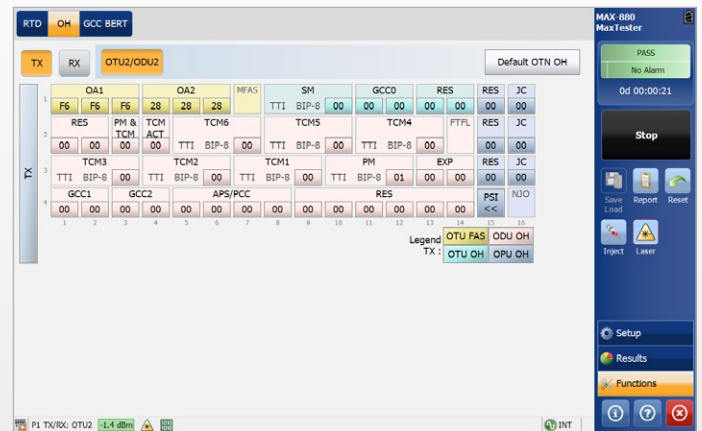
RTD OH GCC BERT

TX RX OTU2/ODU2

Default OTN OH

TX

| | OA1 | | | OA2 | | | MFAS | SM | | | GCC0 | | RES | | RES | JC |
|---|---|---|---|---|---|---|---|---|---|---|---|---|---|---|---|---|
| 1 | F6 | F6 | F6 | 28 | 28 | 28 | | TTI | BIP-8 | 00 | 00 | 00 | 00 | 00 | 00 | 00 |

| | RES | | PM & TCM | TCM ACT | TCM6 | | | TCM5 | | | TCM4 | | | FTFL | RES | JC |
|---|---|---|---|---|---|---|---|---|---|---|---|---|---|---|---|---|
| 2 | 00 | 00 | 00 | 00 | TTI | BIP-8 | 00 | TTI | BIP-8 | 00 | TTI | BIP-8 | 00 | | 00 | 00 |

| | TCM3 | | | TCM2 | | | TCM1 | | | PM | | | EXP | | RES | JC |
|---|---|---|---|---|---|---|---|---|---|---|---|---|---|---|---|---|
| 3 | TTI | BIP-8 | 00 | TTI | BIP-8 | 00 | TTI | BIP-8 | 00 | TTI | BIP-8 | 01 | 00 | 00 | 00 | 00 |

| | GCC1 | | GCC2 | | APS/PCC | | | | RES | | | | | | PSI | NJO |
|---|---|---|---|---|---|---|---|---|---|---|---|---|---|---|---|---|
| 4 | 00 | 00 | 00 | 00 | 00 | 00 | 00 | 00 | 00 | 00 | 00 | 00 | 00 | 00 | << | |
| | 1 | 2 | 3 | 4 | 5 | 6 | 7 | 8 | 9 | 10 | 11 | 12 | 13 | 14 | 15 | 16 |

Legend TX : OTU FAS ODU OH OTU OH OPU OH

MAX-880 MaxTester

PASS
No Alarm
0d 00:00:21

Stop

Save Load Report Reset

Inject Laser

Setup
Results
Functions

P1 TX/RX: OTU2 -1.4 dBm

INT